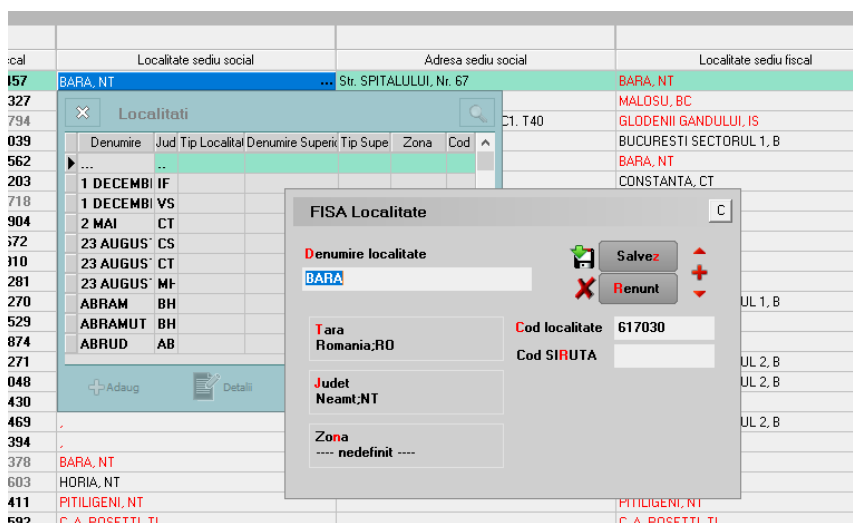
| cal | Localitate sediu social | Adresa sediu social | Localitate sediu fiscal |
|---|---|---|---|
| 457 | BARA, NT ... | Str. SPITALULUI, Nr. 67 | BARA, NT |
| 327 | | | MALOSU, BC |
| 794 | | C1. T40 | GLODENII GANDULUI, IS |
| 039 | | | BUCURESTI SECTORUL 1, B |
| 562 | | | BARA, NT |
| 203 | | | CONSTANTA, CT |
| 718 | | | |
| 904 | | | |
| 572 | | | |
| 310 | | | |
| 281 | | | |
| 270 | | | UL 1, B |
| 529 | | | |
| 874 | | | |
| 271 | | | UL 2, B |
| 048 | | | UL 2, B |
| 430 | | | |
| 469 | , | | UL 2, B |
| 394 | , | | |
| 378 | BARA, NT | | |
| 603 | HORIA, NT | | |
| 411 | PITILIGENI, NT | | PITILIGENI, NT |
| 592 | C.A. ROSETTI, TL | | C.A. ROSETTI, TL |

Localitati

| Denumire | Jud | Tip Localitat | Denumire Superio | Tip Supe | Zona | Cod |
|---|---|---|---|---|---|---|
| ... | .. | | | | | |
| 1 DECEMBI | IF | | | | | |
| 1 DECEMBI | VS | | | | | |
| 2 MAI | CT | | | | | |
| 23 AUGUST | CS | | | | | |
| 23 AUGUST | CT | | | | | |
| 23 AUGUST | MH | | | | | |
| ABRAM | BH | | | | | |
| ABRAMUT | BH | | | | | |
| ABRUD | AB | | | | | |

Adaug
Detalii

FISA Localitate
C

Denumire localitate
BARA

Salvez
Renunt

Tara
Romania;RO

Cod localitate 617030
Cod SIRUTA

Judet
Neamt;NT

Zona
---- nedefinit ----